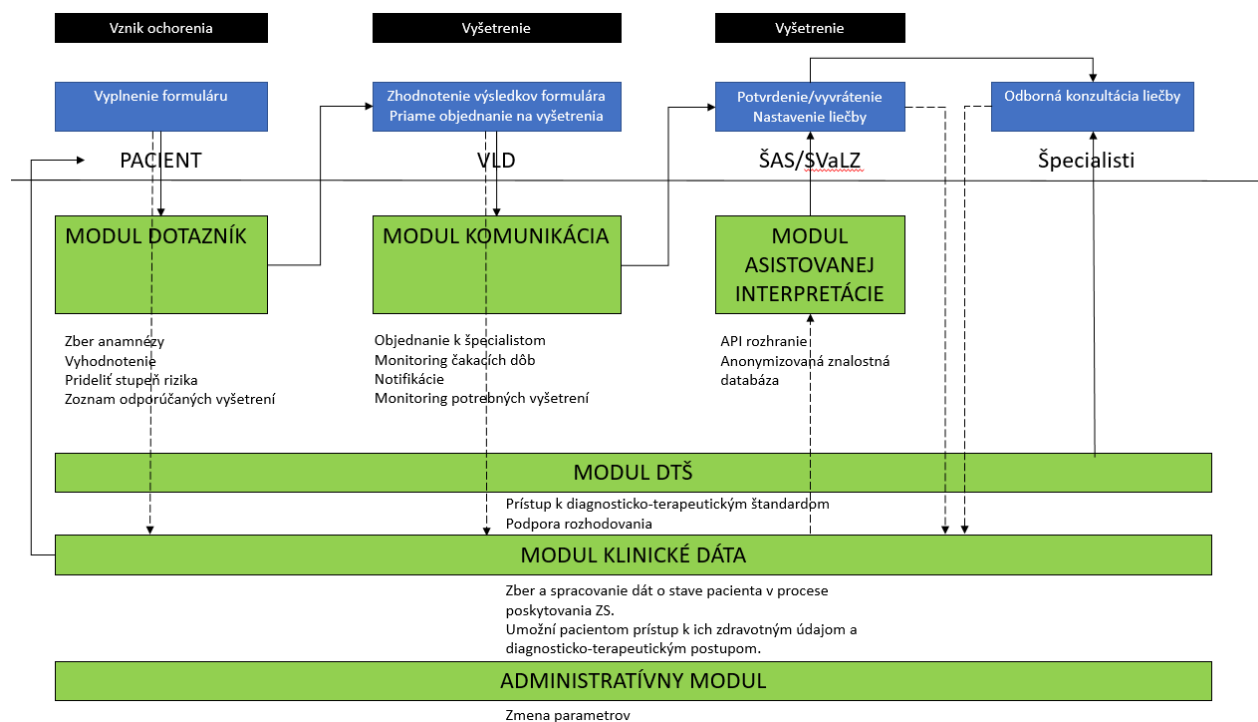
Vznik ochorenia

Vyšetrenie

Vyšetrenie

Vyplnenie formuláru

Zhodnotenie výsledkov formulára
Priame objednanie na vyšetrenia

Potvrdenie/vyvrátenie
Nastavenie liečby

Odborná konzultácia liečby

PACIENT

VLD

ŠAS/ŠVaLZ

Špecialisti

MODUL DOTAZNÍK

MODUL KOMUNIKÁCIA

MODUL ASISTOVANEJ INTERPRETÁCIE

Zber anamnézy
Vyhodnotenie
Prideliť stupeň rizika
Zoznam odporúčaných vyšetrení

Objednanie k špecialistom
Monitoring čakacích dôb
Notifikácie
Monitoring potrebných vyšetrení

API rozhranie
Anonymizovaná znalostná databáza

MODUL DTŠ

Prístup k diagnosticko-terapeutickým štandardom
Podpora rozhodovania

MODUL KLINICKÉ DÁTA

Zber a spracovanie dát o stave pacienta v procese poskytovania ZS.
Umožní pacientom prístup k ich zdravotným údajom a diagnosticko-terapeutickým postupom.

ADMINISTRATÍVNY MODUL

Zmena parametrov